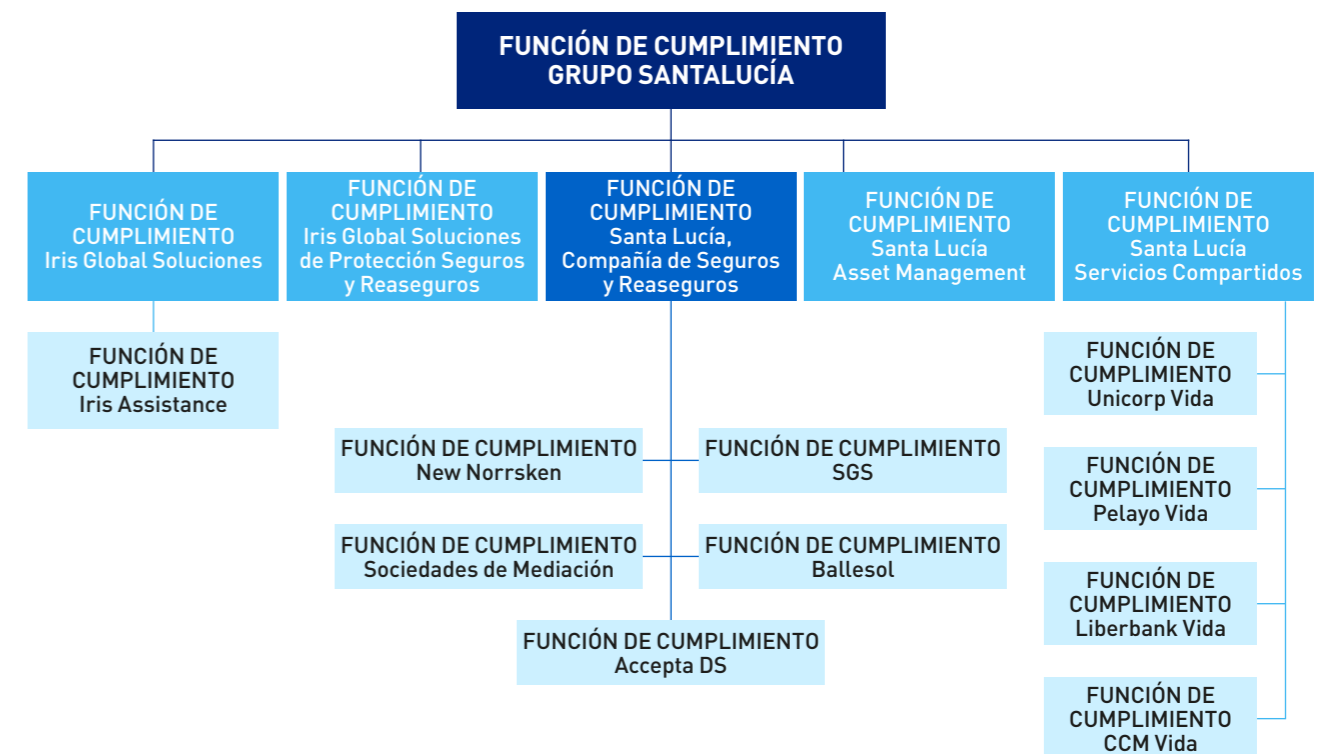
FUNCIÓN DE CUMPLIMIENTO
GRUPO SANTALUCÍA

FUNCIÓN DE CUMPLIMIENTO
Iris Global Soluciones

FUNCIÓN DE CUMPLIMIENTO
Iris Global Soluciones de Protección Seguros y Reaseguros

FUNCIÓN DE CUMPLIMIENTO
Santa Lucía, Compañía de Seguros y Reaseguros

FUNCIÓN DE CUMPLIMIENTO
Santa Lucía Asset Management

FUNCIÓN DE CUMPLIMIENTO
Santa Lucía Servicios Compartidos

FUNCIÓN DE CUMPLIMIENTO
Iris Assistance

FUNCIÓN DE CUMPLIMIENTO
New Norrsken

FUNCIÓN DE CUMPLIMIENTO
SGS

FUNCIÓN DE CUMPLIMIENTO
Sociedades de Mediación

FUNCIÓN DE CUMPLIMIENTO
Ballesol

FUNCIÓN DE CUMPLIMIENTO
Accepta DS

FUNCIÓN DE CUMPLIMIENTO
Unicorp Vida

FUNCIÓN DE CUMPLIMIENTO
Pelayo Vida

FUNCIÓN DE CUMPLIMIENTO
Liberbank Vida

FUNCIÓN DE CUMPLIMIENTO
CCM Vida